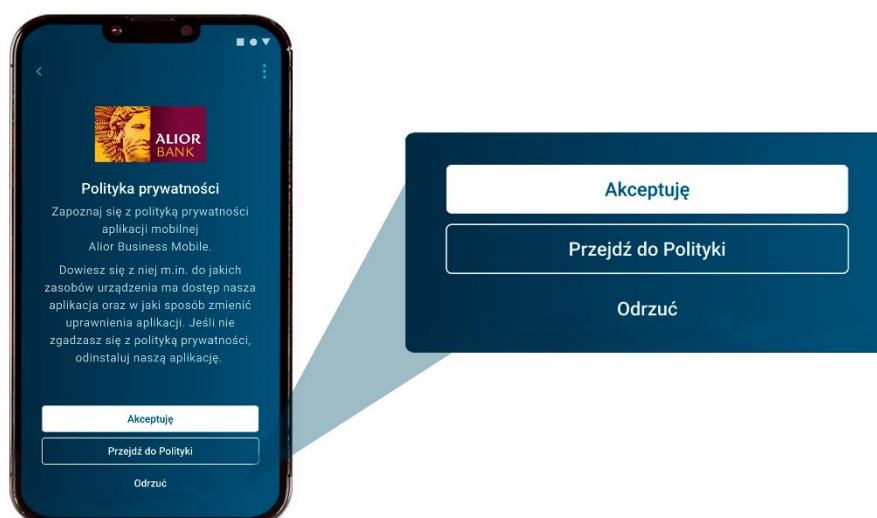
ALIOR
BANK

Polityka prywatności

Zapoznaj się z polityką prywatności aplikacji mobilnej Alior Business Mobile.

Dowiesz się z niej m.in. do jakich zasobów urządzenia ma dostęp nasza aplikacja oraz w jaki sposób zmienić uprawnienia aplikacji. Jeśli nie zgadzasz się z polityką prywatności, odinstaluj naszą aplikację.

Akceptuję

Przejdź do Polityki

Odrzuć

Akceptuję

Przejdź do Polityki

Odrzuć